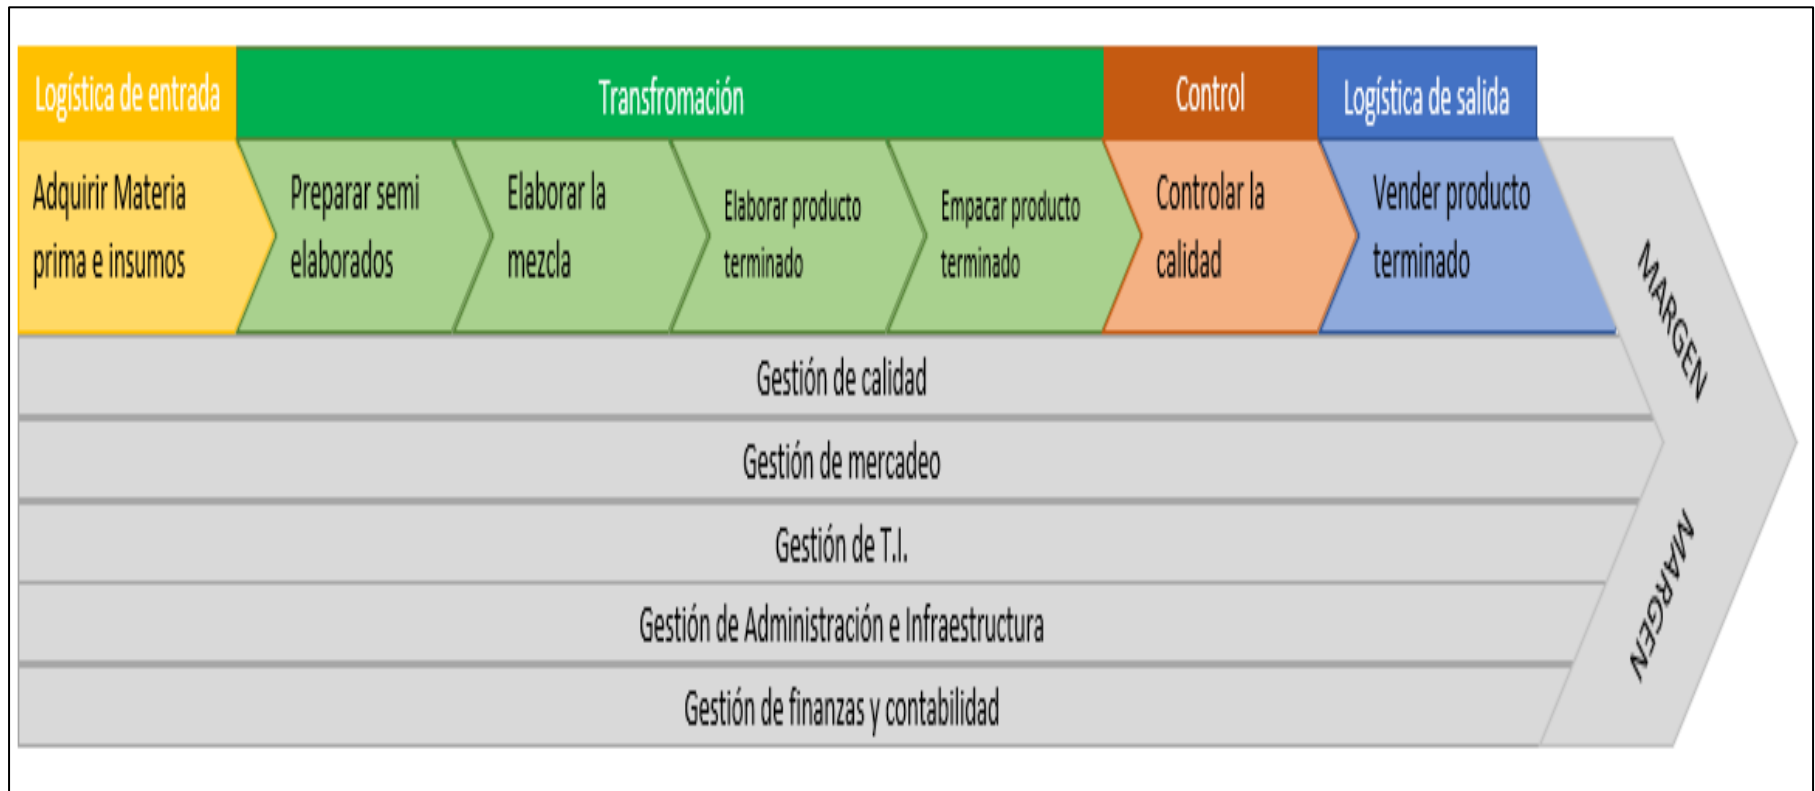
Logística de entrada

Transfromación

Control

Logística de salida

Adquirir Materia prima e insumos

Preparar semi elaborados

Elaborar la mezcla

Elaborar producto terminado

Empacar producto terminado

Controlar la calidad

Vender producto terminado

MARGEN

Gestión de calidad

Gestión de mercadeo

Gestión de T.I.

Gestión de Administración e Infraestructura

Gestión de finanzas y contabilidad

MARGEN